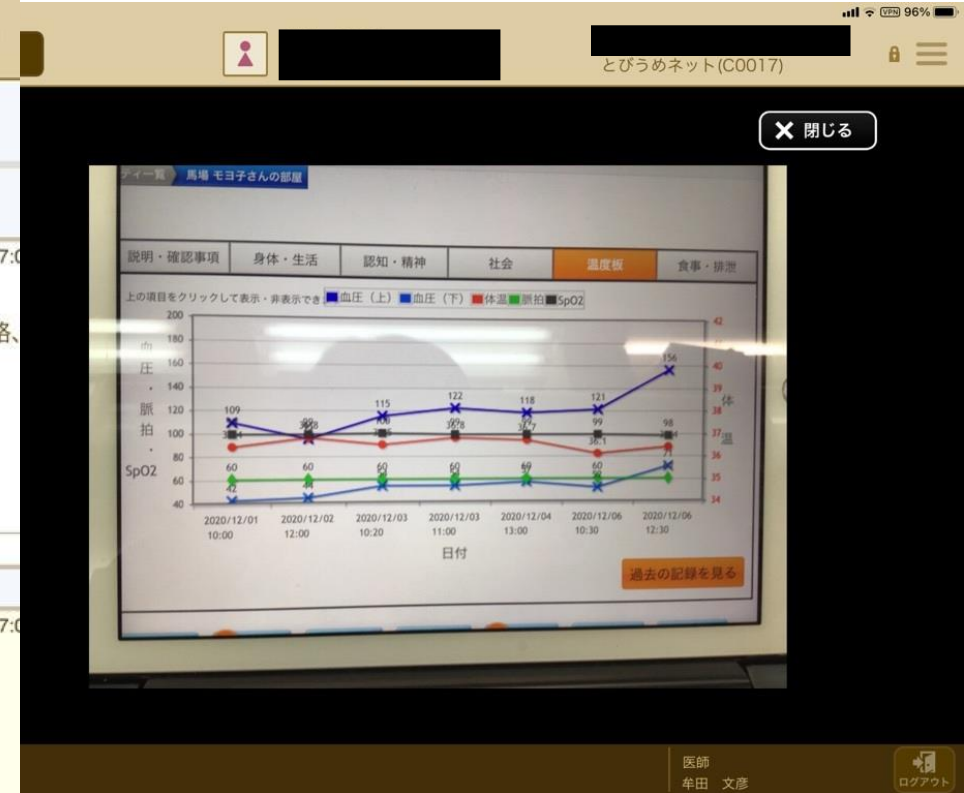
96%

とびうめネット(C0017)

✕ 閉じる

ディ一覧 馬場 モヨ子さんの部屋

説明・確認事項 | 身体・生活 | 認知・精神 | 社会 | 温度板 | 食事・排泄

上の項目をクリックして表示・非表示でき 血圧（上） 血圧（下） 体温 脈拍 SpO2

血圧・脈拍・SpO2

200
180
160
140
120
100
80
60
40

42
41
40
39
38
37
36
35
34

体温

109
99
115
122
118
121
156
98
60
60
60
60
69
60
42
36.1
71

2020/12/01 10:00
2020/12/02 12:00
2020/12/03 10:20
2020/12/03 11:00
2020/12/04 13:00
2020/12/06 10:30
2020/12/06 12:30

日付

過去の記録を見る

7:0
略、
7:0

医師
牟田 文彦

ログアウト